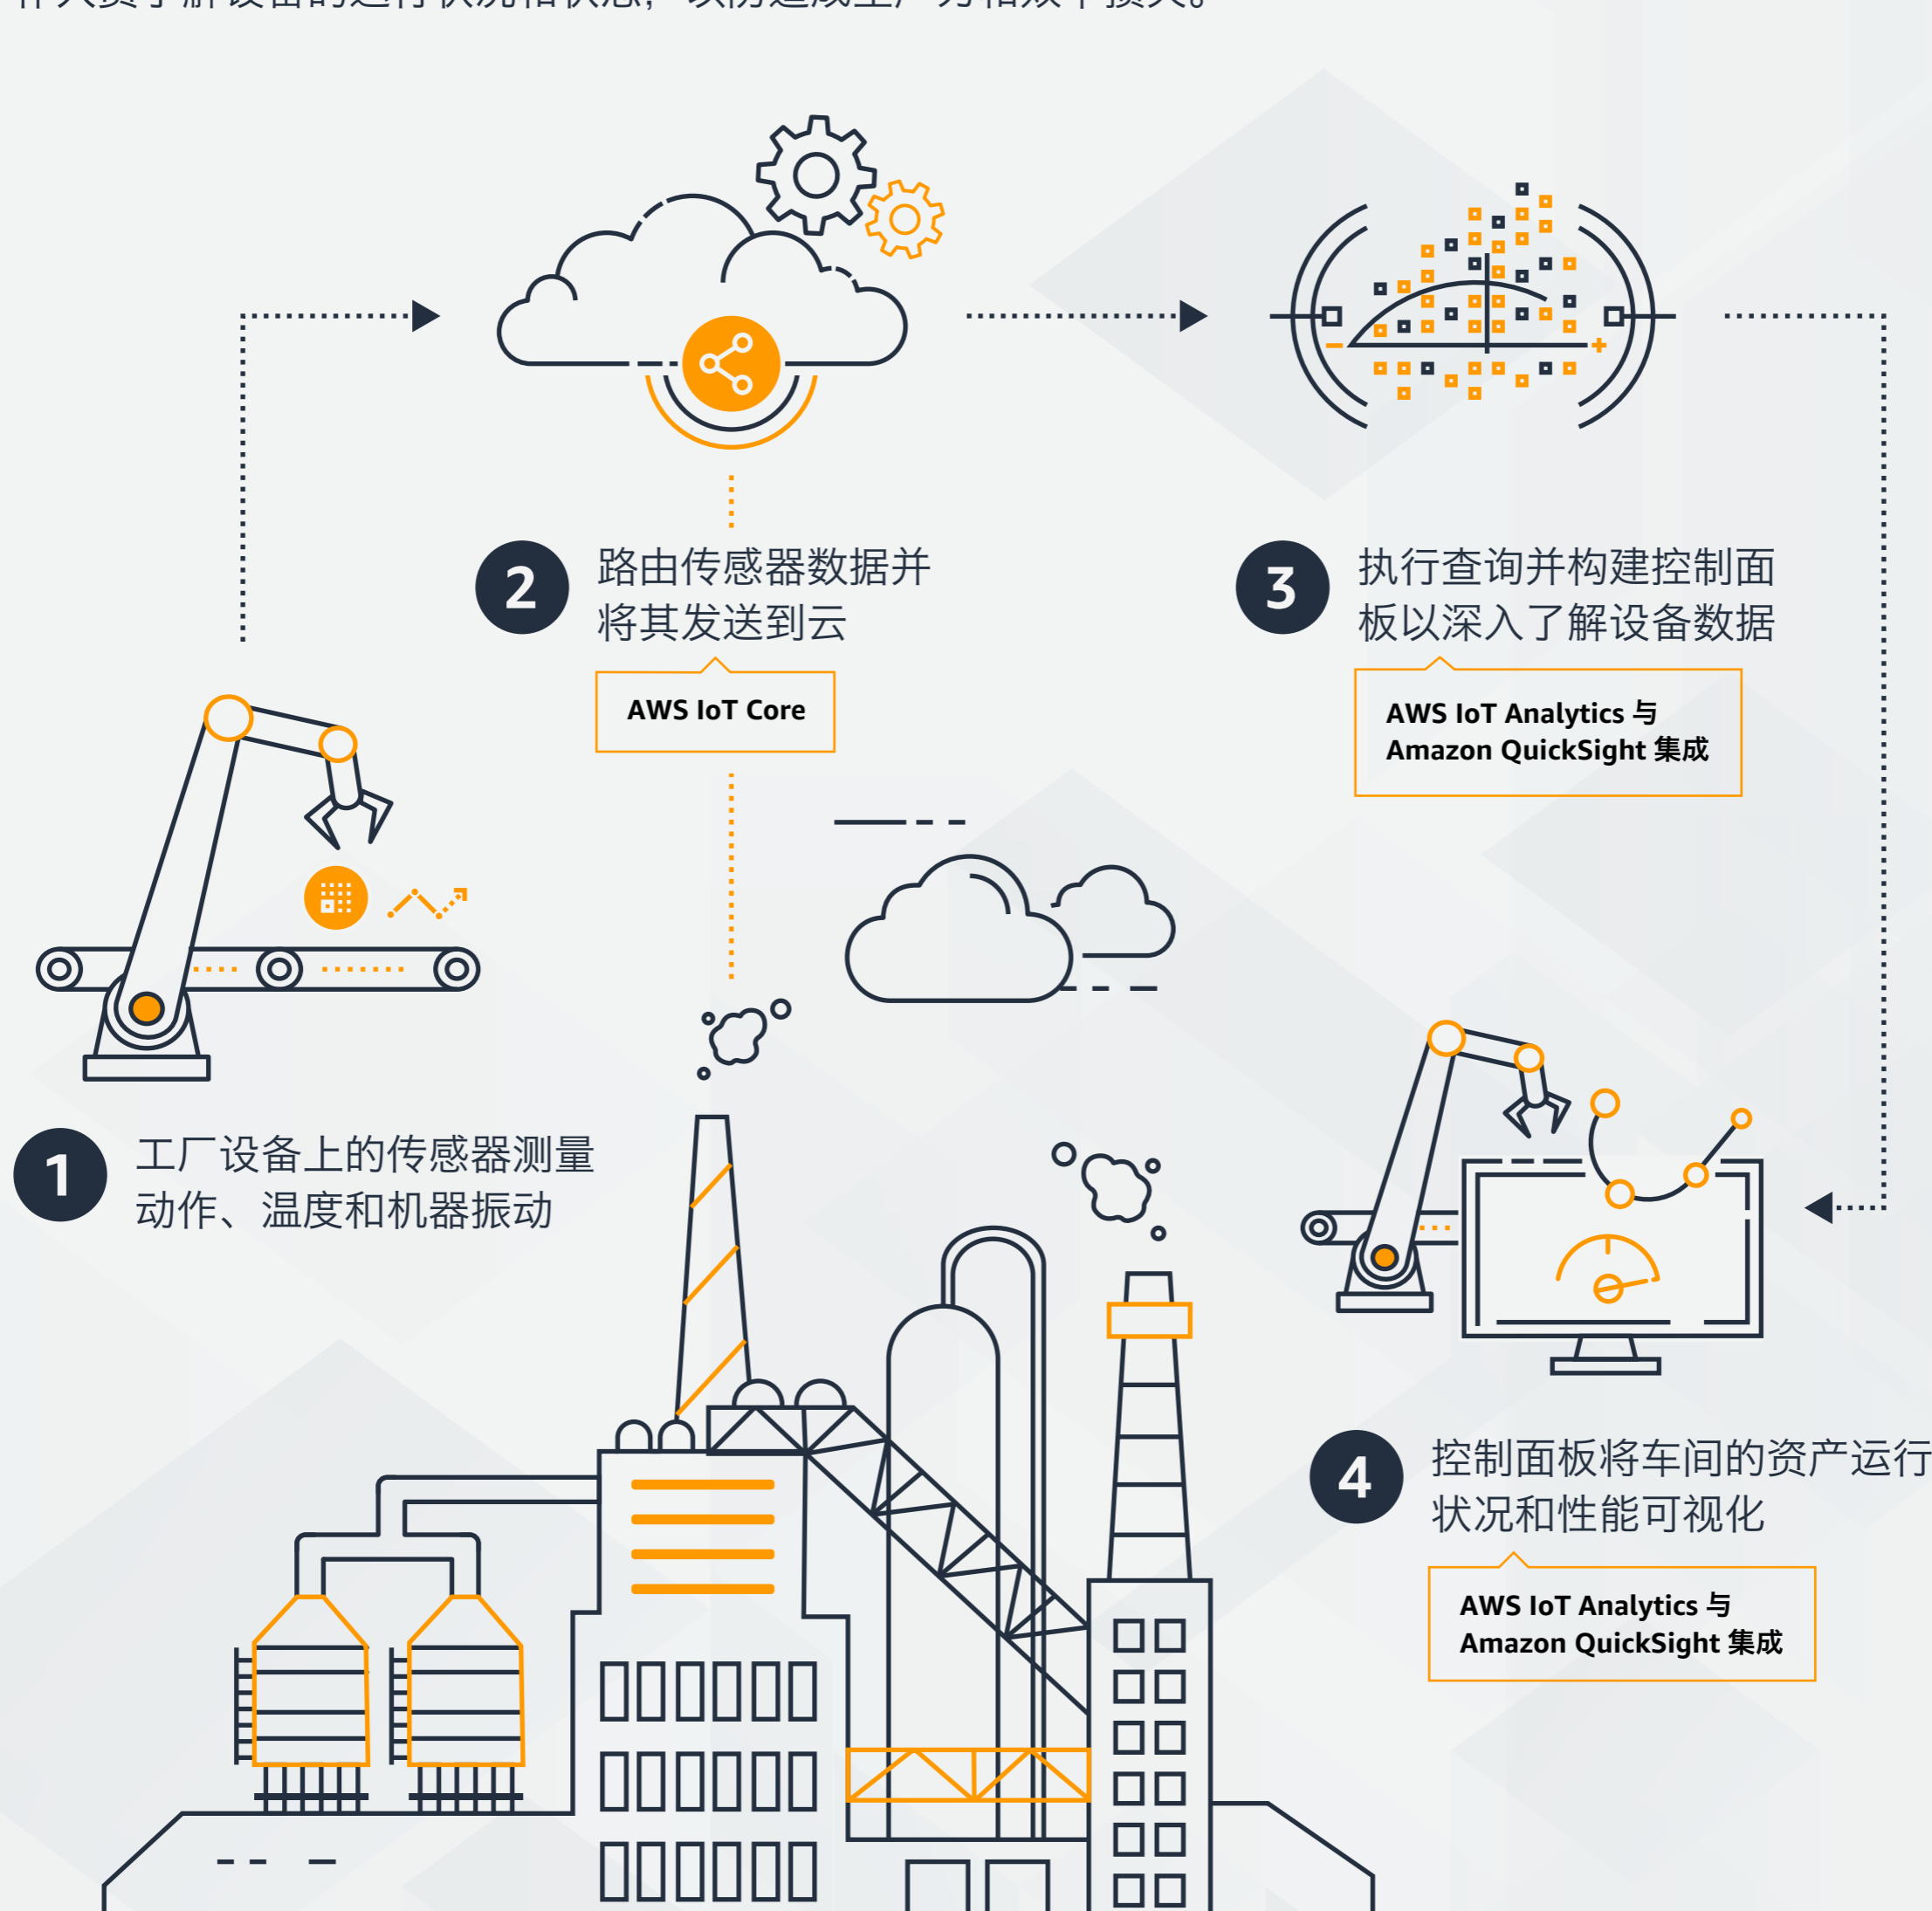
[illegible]

2 路由传感器数据并将其发送到云

AWS IoT Core

3 执行查询并构建控制面板以深入了解设备数据

AWS IoT Analytics 与 Amazon QuickSight 集成

1 工厂设备上的传感器测量动作、温度和机器振动

4 控制面板将车间的资产运行状况和性能可视化

AWS IoT Analytics 与 Amazon QuickSight 集成